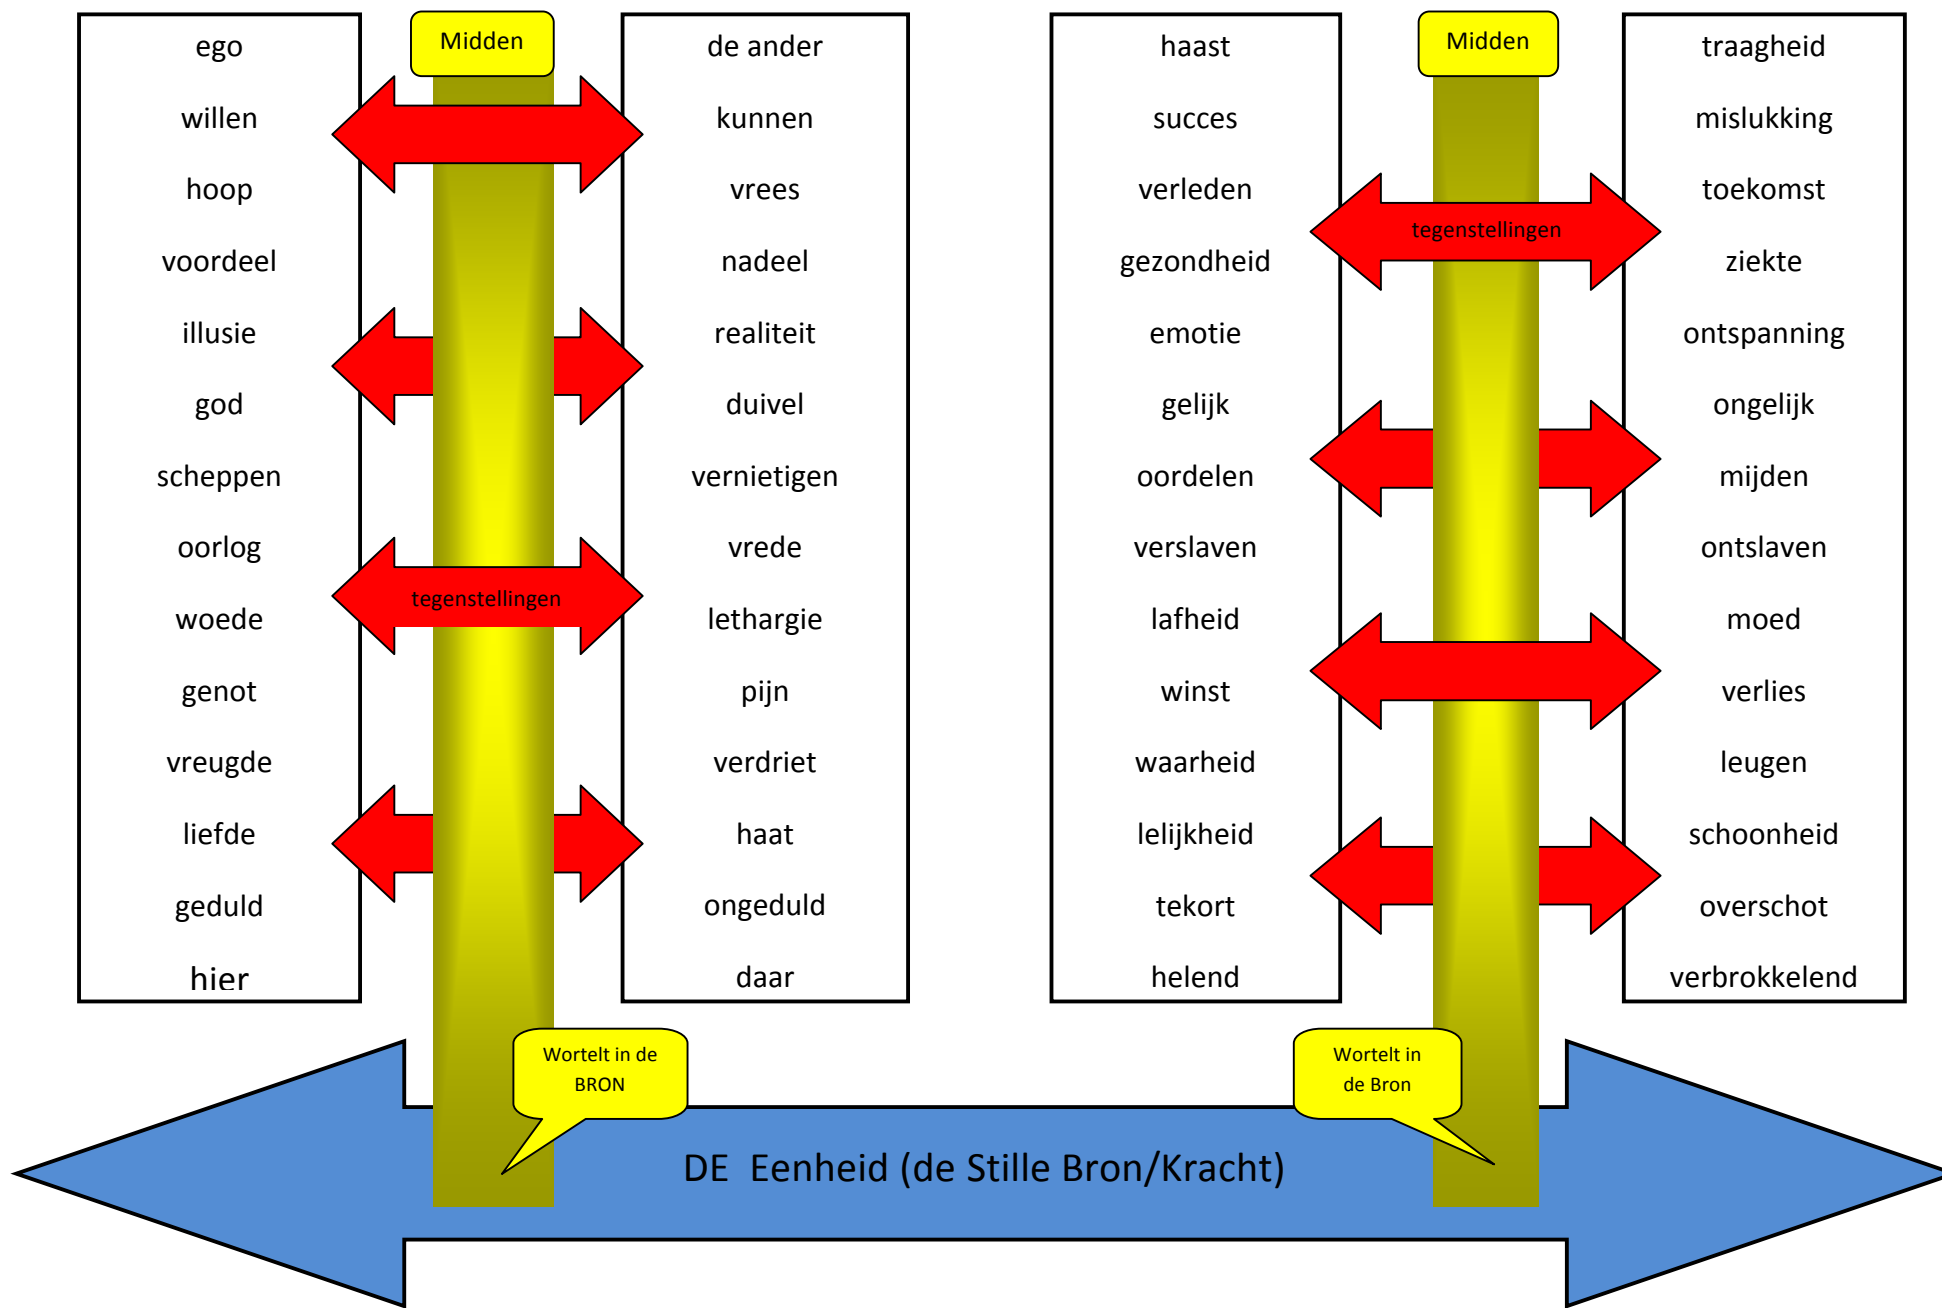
ego
willen
hoop
voordeel
illusie
god
scheppen
oorlog
woede
genot
vreugde
liefde
geduld
hier

Midden

tegenstellingen

de ander
kunnen
vrees
nadeel
realiteit
duivel
vernietigen
vrede
lethargie
pijn
verdriet
haat
ongeduld
daar

haast
succes
verleden
gezondheid
emotie
gelijk
oordelen
verslaven
lafheid
winst
waarheid
lelijkheid
tekort
helend

Midden

tegenstellingen

traagheid
mislukking
toekomst
ziekte
ontspanning
ongelijk
mijden
ontslaven
moed
verlies
leugen
schoonheid
overschot
verbrokkelend

Wortelt in de BRON

Wortelt in de Bron

DE Eenheid (de Stille Bron/Kracht)